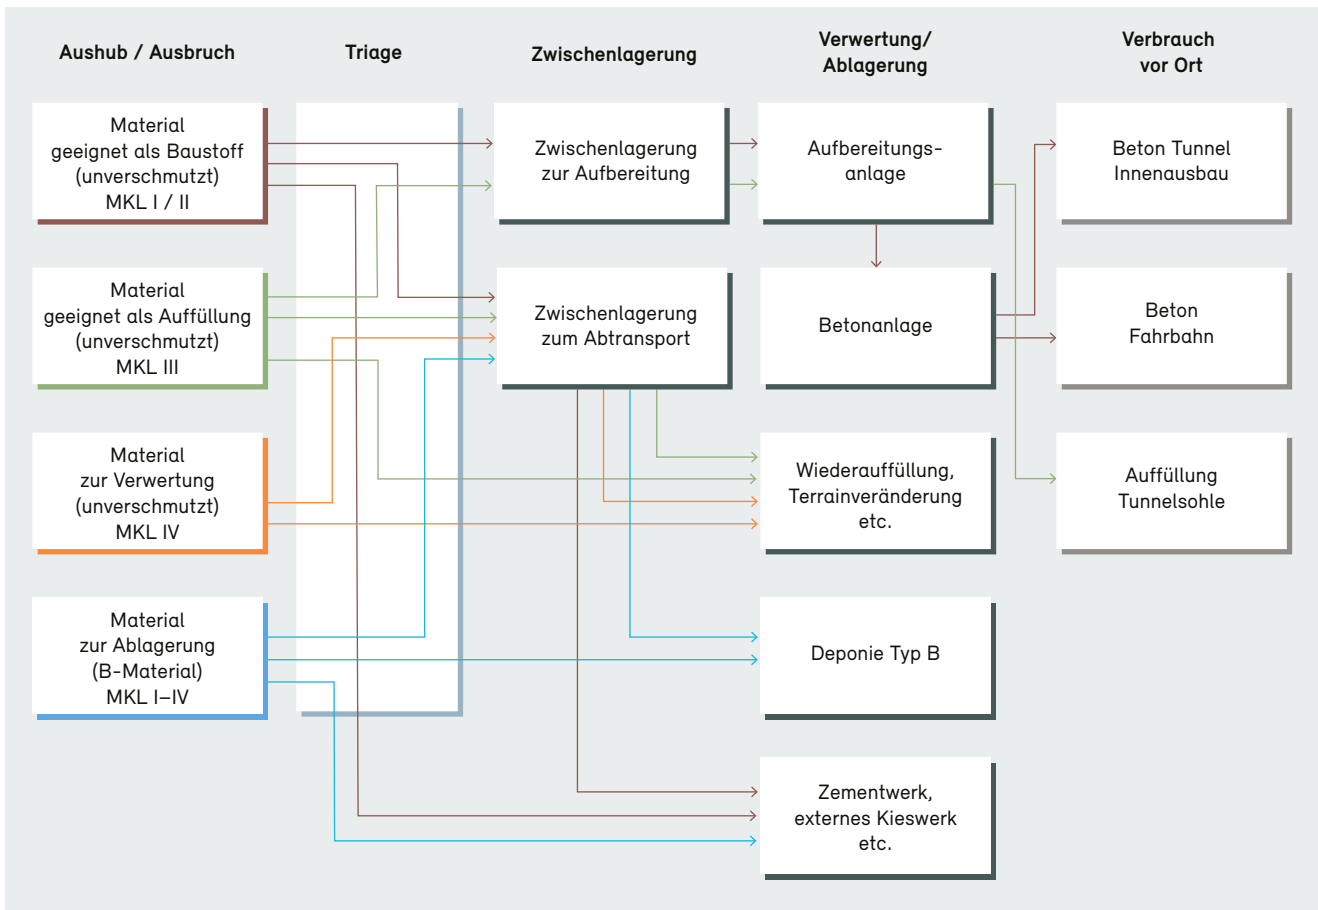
Aushub / Ausbruch

Triage

Zwischenlagerung

Verwertung/ Ablagerung

Verbrauch vor Ort

Material geeignet als Baustoff (unverschmutzt) MKL I / II

Material geeignet als Auffüllung (unverschmutzt) MKL III

Material zur Verwertung (unverschmutzt) MKL IV

Material zur Ablagerung (B-Material) MKL I–IV

Zwischenlagerung zur Aufbereitung

Zwischenlagerung zum Abtransport

Aufbereitungs-anlage

Betonanlage

Wiederauffüllung, Terrainveränderung etc.

Deponie Typ B

Zementwerk, externes Kieswerk etc.

Beton Tunnel Innenausbau

Beton Fahrbahn

Auffüllung Tunnelsohle